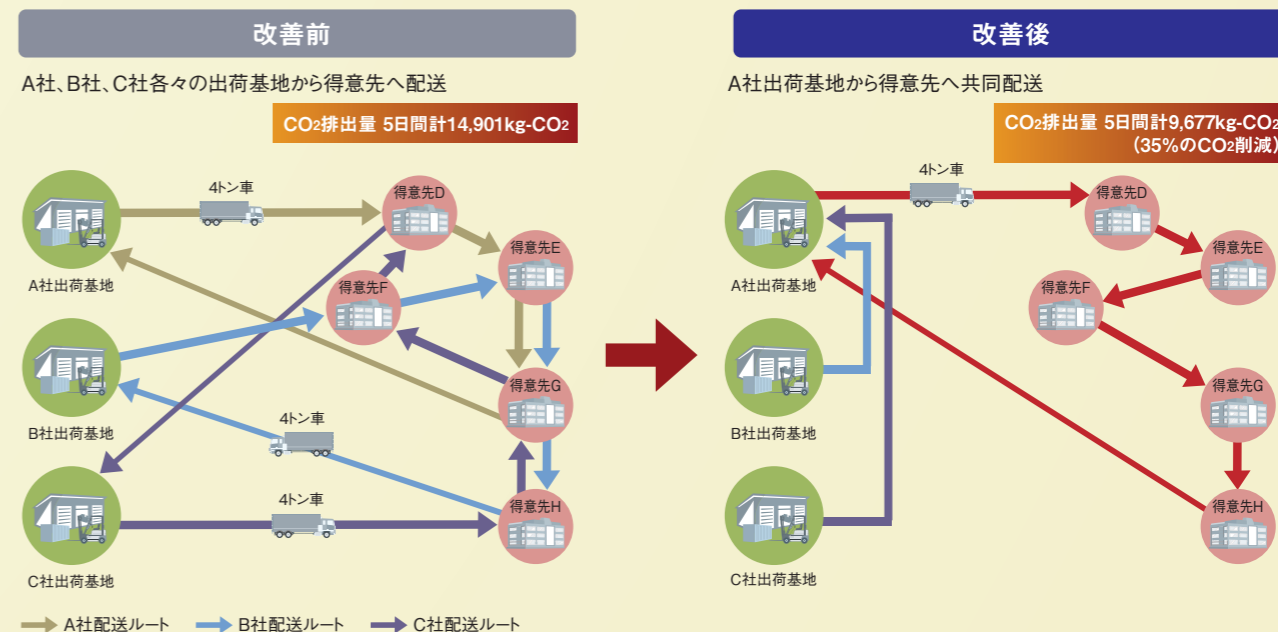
改善前

A社、B社、C社各々の出荷基地から得意先へ配送

$CO_2$排出量 5日間計14,901kg-$CO_2$

4トン車

得意先D

得意先E

A社出荷基地

得意先F

B社出荷基地

得意先G

4トン車

4トン車

得意先H

C社出荷基地

A社配送ルート B社配送ルート C社配送ルート

改善後

A社出荷基地から得意先へ共同配送

$CO_2$排出量 5日間計9,677kg-$CO_2$
(35%の$CO_2$削減)

4トン車

得意先D

A社出荷基地

得意先E

得意先F

B社出荷基地

得意先G

得意先H

C社出荷基地